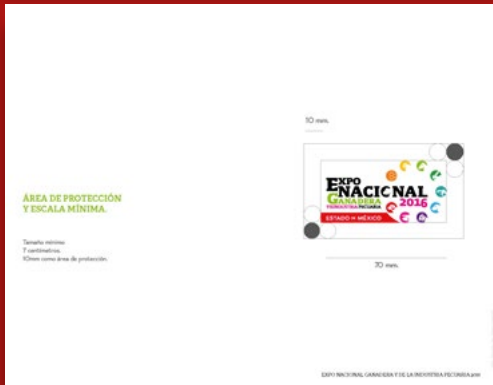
ÁREA DE PROTECCIÓN Y ESCALA MÍNIMA.

Tamaño mínimo: 7 centímetros. 10mm como área de protección.

10 mm.

EXPO NACIONAL GANADERA Y DE LA INDUSTRIA PECUARIA 2016

ESTADO DE MÉXICO

70 mm.

EXPO NACIONAL GANADERA Y DE LA INDUSTRIA PECUARIA 2016